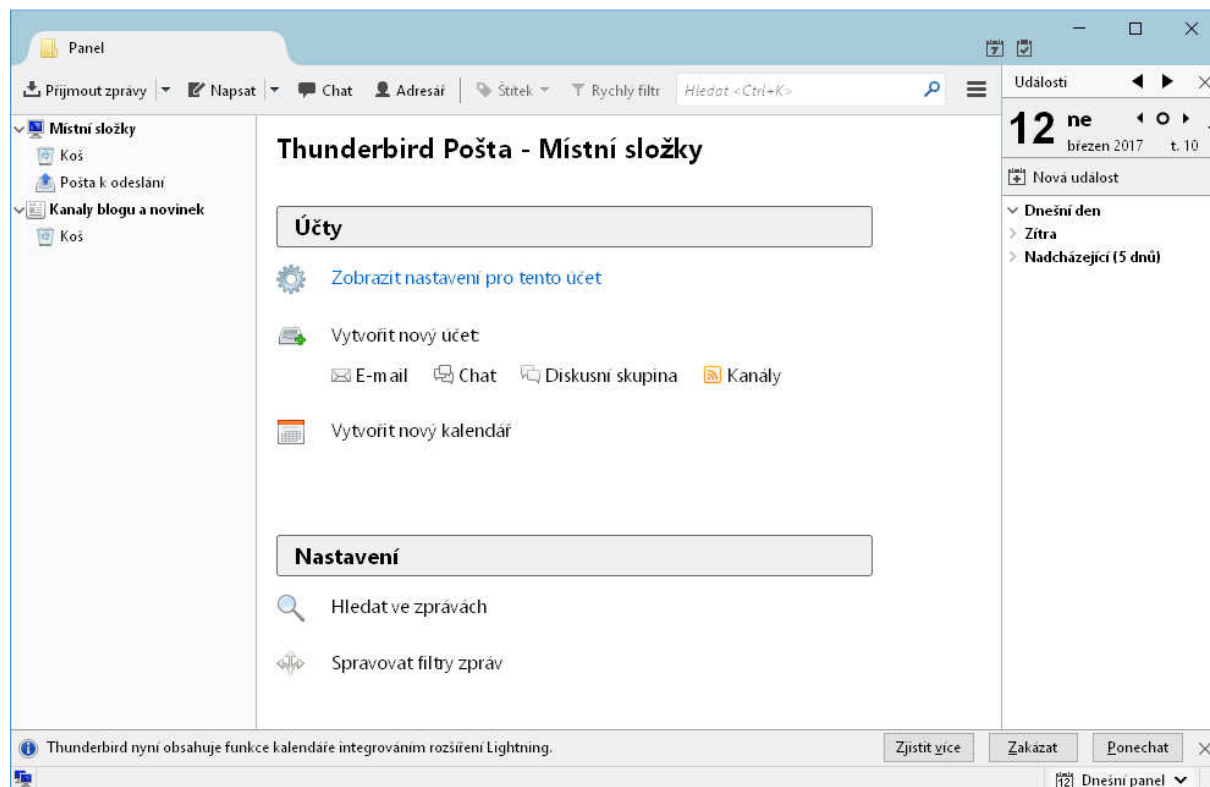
Panel

Přijmout zprávy | Napsat | Chat | Adresář | Štítek | Rychlý filtr | Hledat <Ctrl+K>

Události

12 ne
březen 2017 t. 10

Nová událost

Dnešní den
Zítra
Nadcházející (5 dnů)

Místní složky
Koš
Pošta k odeslání
Kanaly blogu a novinek
Koš

Thunderbird Pošta - Místní složky

Účty

Zobrazit nastavení pro tento účet

Vytvořit nový účet:

E-mail Chat Diskusní skupina Kanály

Vytvořit nový kalendář

Nastavení

Hledat ve zprávách

Spravovat filtry zpráv

Thunderbird nyní obsahuje funkce kalendáře integrováním rozšíření Lightning.

Zjistit více | Zakázat | Ponechat

Dnešní panel